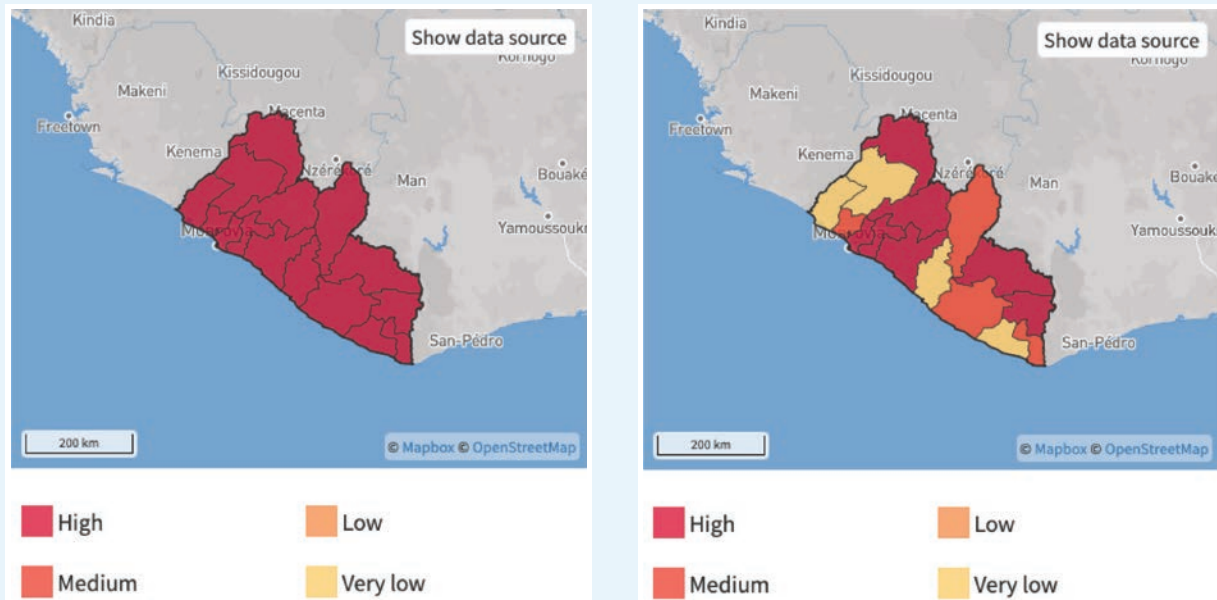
Kindia
Show data source
Korhogo
Kissidougou
Makeni
Macenta
Freetown
Kenema
Nzérékoré
Man
Bouaké
Monrovia
Yamoussoukro
San-Pédro
200 km
© Mapbox © OpenStreetMap

High
Low
Medium
Very low

Kindia
Show data source
Korhogo
Kissidougou
Makeni
Macenta
Freetown
Kenema
Nzérékoré
Man
Bouaké
Monrovia
Yamoussoukro
San-Pédro
200 km
© Mapbox © OpenStreetMap

High
Low
Medium
Very low